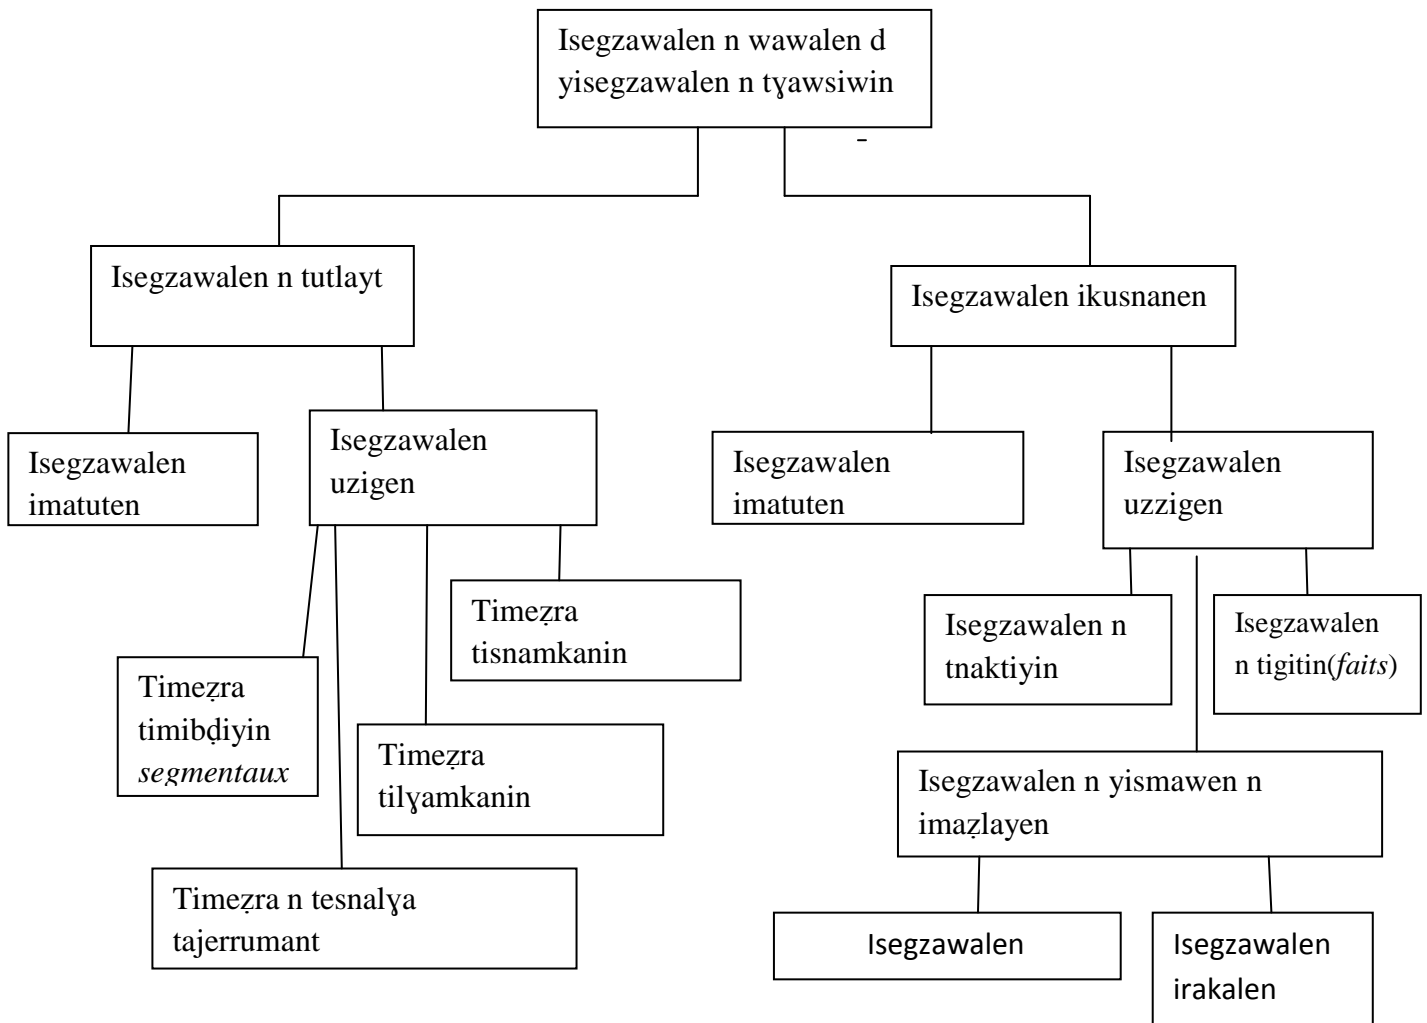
Isegzawalen n wawalen d yisegzawalen n tɣawsiwin

Isegzawalen n tutlayt

Isegzawalen imatuten

Isegzawalen uzigen

Timeẓra timibḍiyin *segmentaux*

Timeẓra n tesnalɣa tajerrumant

Timeẓra tilɣamkanin

Timeẓra tisnamkanin

Isegzawalen ikusnanen

Isegzawalen imatuten

Isegzawalen uzzigen

Isegzawalen n tnaktiyin

Isegzawalen n tigitin(*faits*)

Isegzawalen n yismawen n imaẓlayen

Isegzawalen

Isegzawalen irakalen